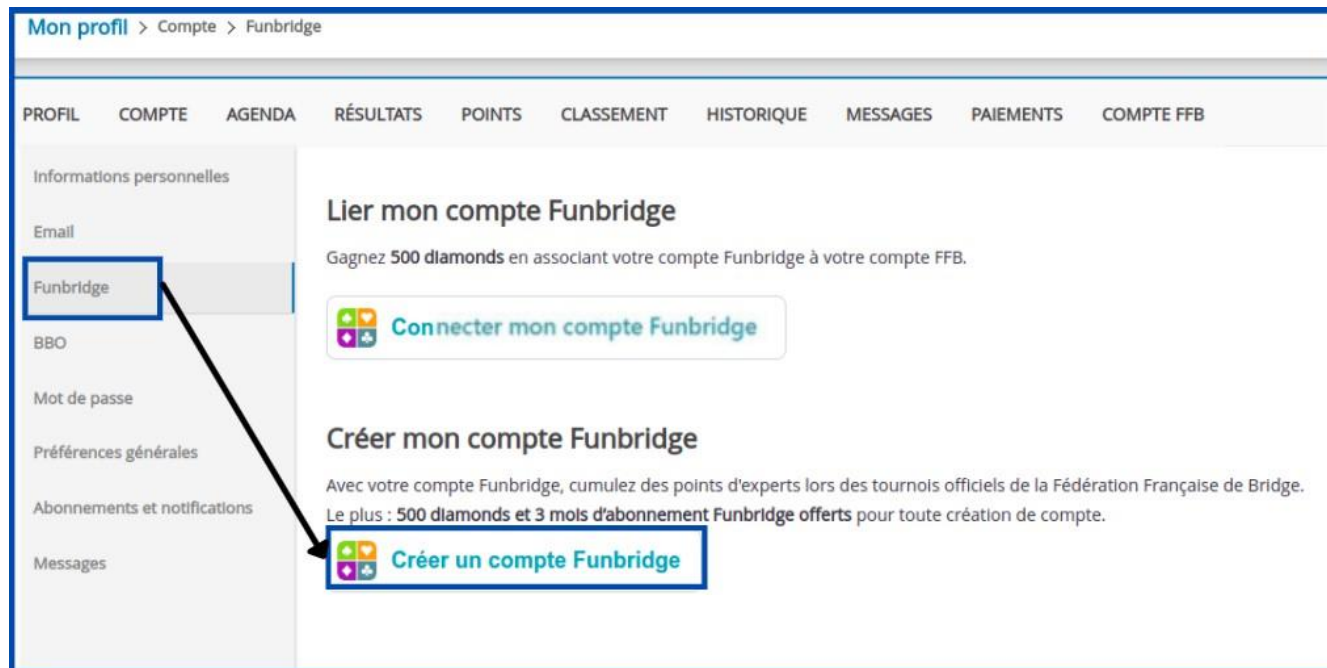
Mon profil > Compte > Funbridge

PROFIL COMPTE AGENDA RÉSULTATS POINTS CLASSEMENT HISTORIQUE MESSAGES PAIEMENTS COMPTE FFB

Informations personnelles

Email

Funbridge

BBO

Mot de passe

Préférences générales

Abonnements et notifications

Messages

Lier mon compte Funbridge

Gagnez **500 diamonds** en associant votre compte Funbridge à votre compte FFB.

Connecter mon compte Funbridge

Créer mon compte Funbridge

Avec votre compte Funbridge, cumulez des points d'experts lors des tournois officiels de la Fédération Française de Bridge. Le plus : **500 diamonds et 3 mois d'abonnement Funbridge offerts** pour toute création de compte.

Créer un compte Funbridge